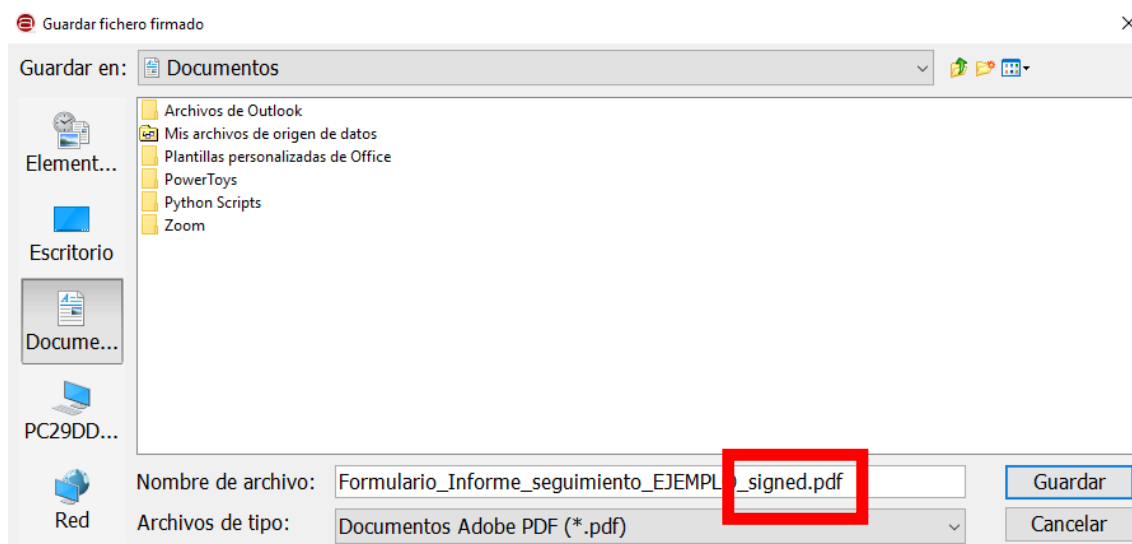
Guardar fichero firmado

×

Guardar en: Documentos

Element...

Escritorio

Docume...

PC29DD...

Red

Archivos de Outlook
Mis archivos de origen de datos
Plantillas personalizadas de Office
PowerToys
Python Scripts
Zoom

Nombre de archivo: Formulario_Informe_seguimiento_EJEMPL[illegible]_signed.pdf

Archivos de tipo: Documentos Adobe PDF (*.pdf)

Guardar

Cancelar